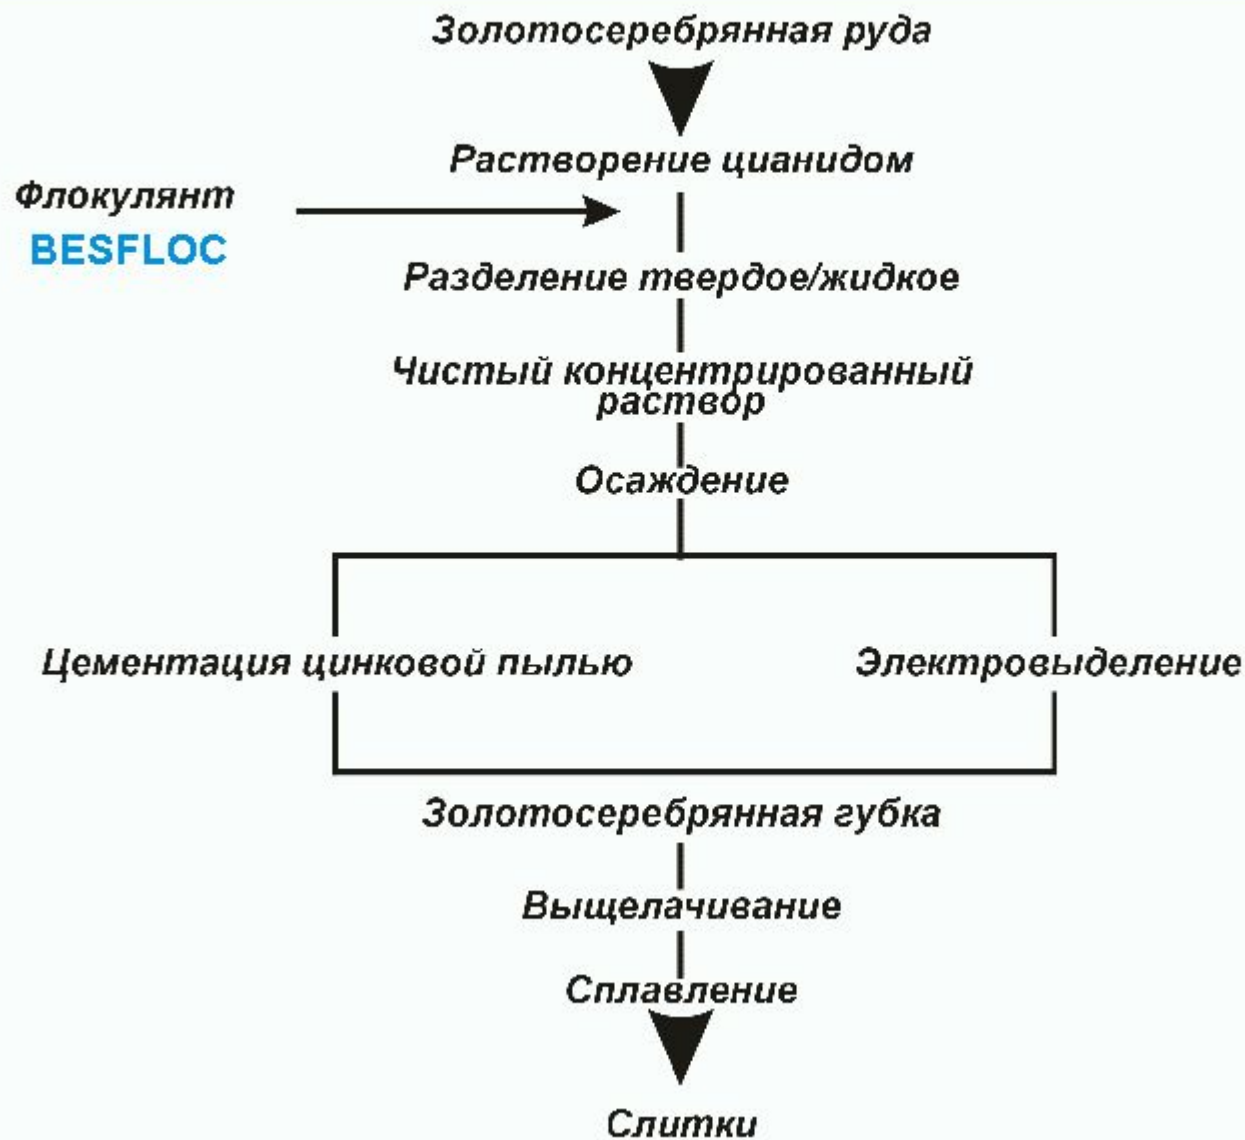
Золотосеребрянная руда

Растворение цианидом

Флокулянт
BESFLOC

Разделение твердое/жидкое

Чистый концентрированный раствор

Осаждение

Цементация цинковой пылью

Электровыделение

Золотосеребрянная губка

Выщелачивание

Сплавление

Слитки